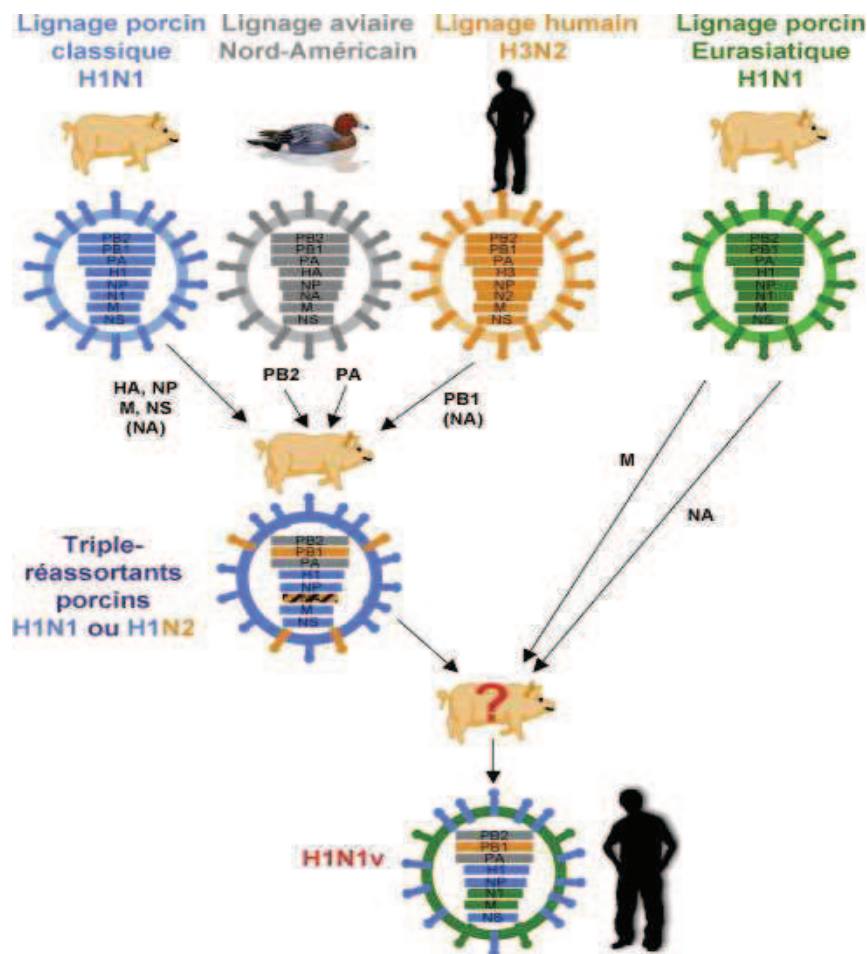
Lignage porcin classique H1N1

Lignage aviaire Nord-Américain

Lignage humain H3N2

Lignage porcin Eurasiatique H1N1

PB2
PB1
PA
H1
NP
N1
M
NS

PB2
PB1
PA
HA
NP
NA
M
NS

PB2
PB1
PA
H3
NP
N2
M
NS

PB2
PB1
PA
H1
NP
N1
M
NS

HA, NP
M, NS
(NA)

PB2

PA

PB1
(NA)

M

NA

Triple-réassortants porcins H1N1 ou H1N2

PB2
PB1
PA
H1
NP
M
NS

?

H1N1v

PB2
PB1
PA
H1
NP
N1
M
NS